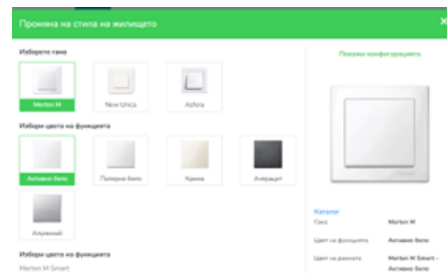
Промяна на стила на жилището ×

Изберете гама

Merten M | New Unica | Asfora

Избери цвета на функцията

Активно бяло | Полярно бяло | Крема | Антрацит

Алуминий

Избери цвета на функцията

Merten M Smart

Покажи конфигурацията

Каталог

| | |
|---|---|
| Гама | Merten M |
| Цвят на функцията | Активно бяло |
| Цвят на рамката | Merten M Smart - Активно бяло |